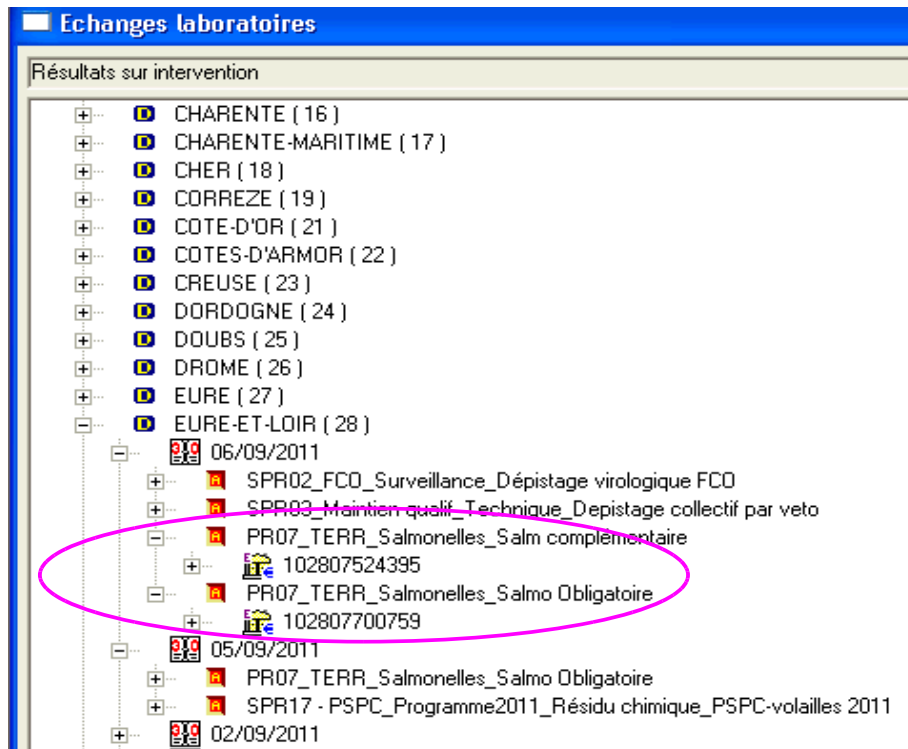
Echanges laboratoires

Résultats sur intervention

CHARENTE ( 16 )
CHARENTE-MARITIME ( 17 )
CHER ( 18 )
CORREZE ( 19 )
COTE-D'OR ( 21 )
COTES-D'ARMOR ( 22 )
CREUSE ( 23 )
DORDOGNE ( 24 )
DOUBS ( 25 )
DROME ( 26 )
EURE ( 27 )
EURE-ET-LOIR ( 28 )
06/09/2011
SPR02_FCO_Surveillance_Dépistage virologique FCO
SPR03_Maintien qualif_Technique_Depistage collectif par veto
PR07_TERR_Salmonelles_Salm complémentaire
102807524395
PR07_TERR_Salmonelles_Salmo Obligatoire
102807700759
05/09/2011
PR07_TERR_Salmonelles_Salmo Obligatoire
SPR17 - PSPC_Programme2011_Résidu chimique_PSPC-volailles 2011
02/09/2011